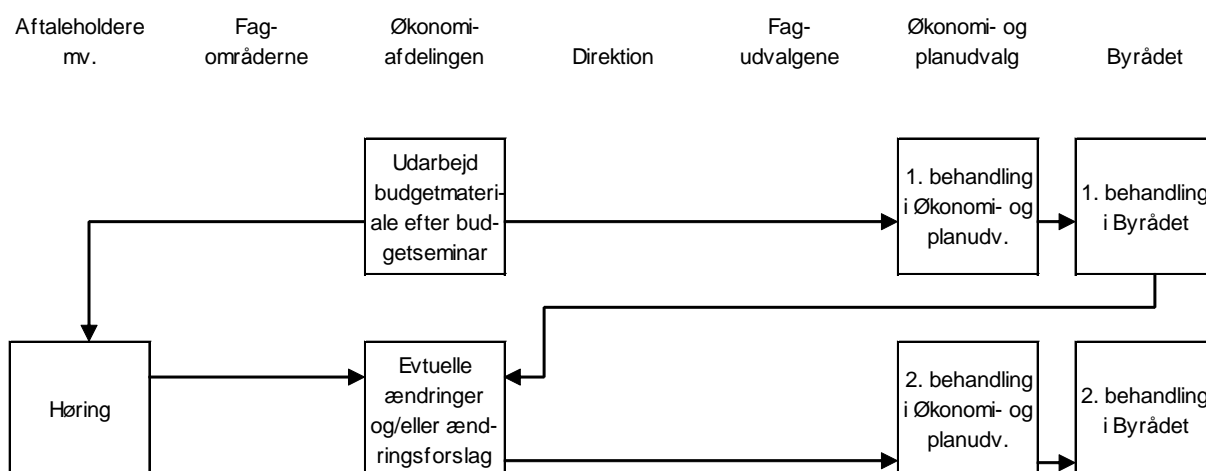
Aftaleholdere mv.

Fagområderne

Økonomiafdelingen

Direktion

Fagudvalgene

Økonomi- og planudvalg

Byrådet

Udarbejd budgetmateriale efter budgetseminar

1. behandling i Økonomi- og planudv.

1. behandling i Byrådet

Høring

Evtuelle ændringer og/eller ændringsforslag

2. behandling i Økonomi- og planudv.

2. behandling i Byrådet